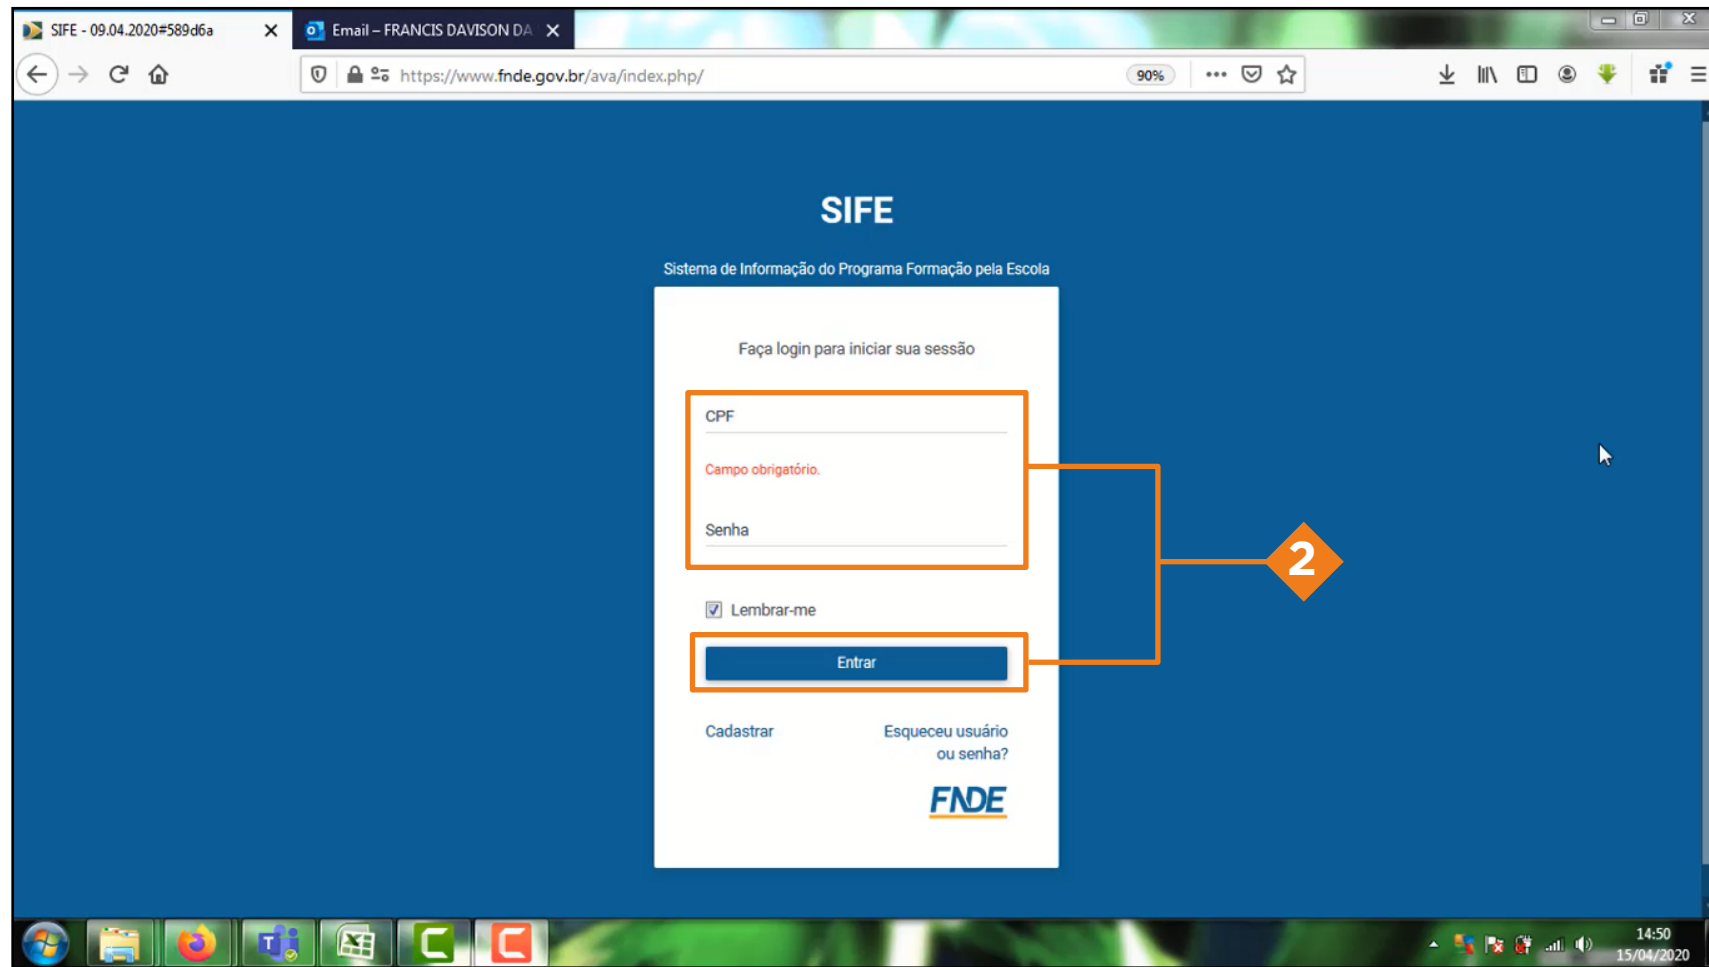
SIFE - 09.04.2020#589d6a

Email – FRANCIS DAVISON DA

https://www.fnde.gov.br/ava/index.php/

90%

SIFE

Sistema de Informação do Programa Formação pela Escola

Faça login para iniciar sua sessão

CPF

Campo obrigatório.

Senha

Lembrar-me

Entrar

2

Cadastrar

Esqueceu usuário ou senha?

FNDE

14:50
15/04/2020